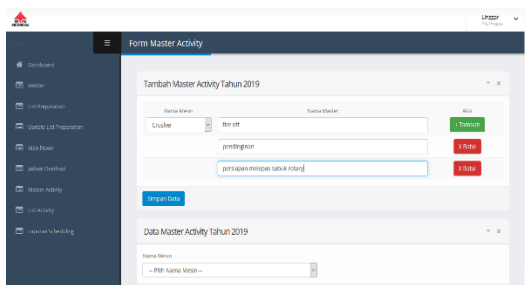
Lingga
PT. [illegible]

Form Master Activity

Dashboard
Master
List Preparation
Update List Preparation
Man Power
Jadwal Overhaul
Master Activity
List Activity
Laporan Scheduling

Tambah Master Activity Tahun 2019

| Nama Mesin | Nama Master | Aksi |
|---|---|---|
| Crusher | fire off | + Tambah |
| | pendinginan | X Batal |
| | persiapan melepas sabuk rotary | X Batal |

Simpan Data

Data Master Activity Tahun 2019

Nama Mesin
-- Pilih Nama Mesin --